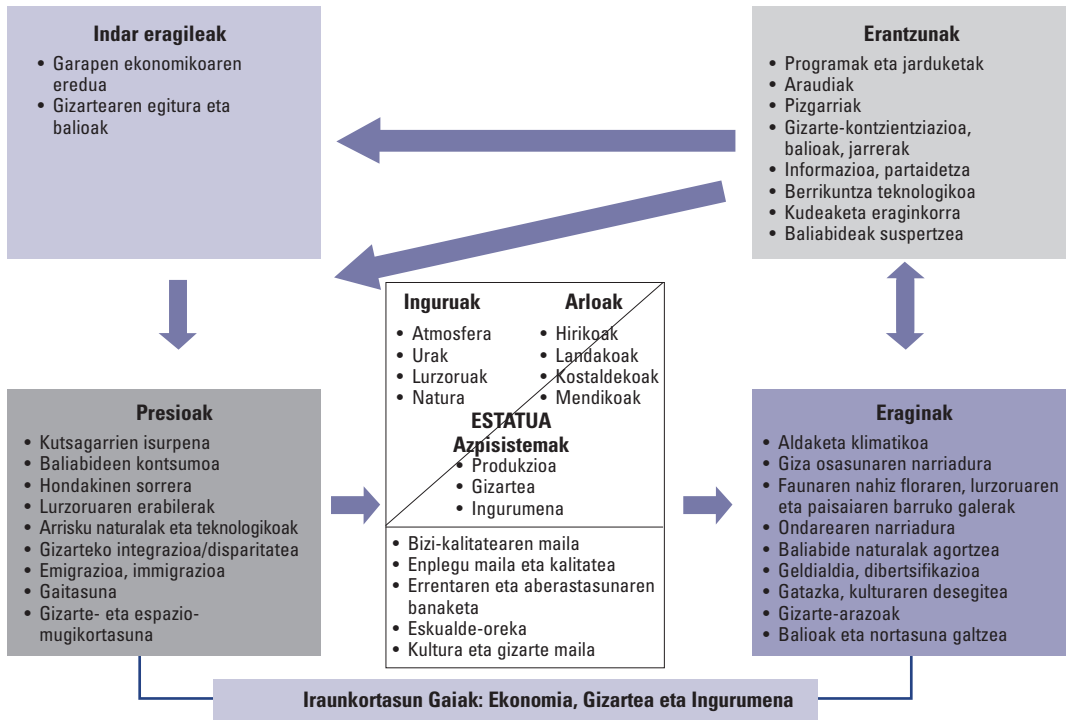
**Indar eragileak**
- Garapen ekonomikoaren eredua
- Gizartearen egitura eta balioak

**Erantzunak**
- Programak eta jarduketak
- Araudiak
- Pizgarriak
- Gizarte-kontzientziazioa, balioak, jarrerak
- Informazioa, partaidetza
- Berrikuntza teknologikoa
- Kudeaketa eraginkorra
- Baliabideak suspertzea

**Inguruak**
- Atmosfera
- Urak
- Lurzoruak
- Natura

**Arloak**
- Hirikoak
- Landakoak
- Kostaldekoak
- Mendikoak

**ESTATUA**
**Azpisistemak**
- Produkzioa
- Gizartea
- Ingurumena

- Bizi-kalitatearen maila
- Enplegu maila eta kalitatea
- Errentaren eta aberastasunaren banaketa
- Eskualde-oreka
- Kultura eta gizarte maila

**Presioak**
- Kutsagarrien isurpena
- Baliabideen kontsumoa
- Hondakinen sorrera
- Lurzoruaren erabilerak
- Arrisku naturalak eta teknologikoak
- Gizarteko integrazioa/disparitatea
- Emigrazioa, immigrazioa
- Gaitasuna
- Gizarte- eta espazio-mugikortasuna

**Eraginak**
- Aldaketa klimatikoa
- Giza osasunaren narriadura
- Faunaren nahiz floraren, lurzoruaren eta paisaiaren barruko galerak
- Ondarearen narriadura
- Baliabide naturalak agortzea
- Geldialdia, dibertsifikazioa
- Gatazka, kulturaren desegitea
- Gizarte-arazoak
- Balioak eta nortasuna galtzea

**Iraunkortasun Gaiak: Ekonomia, Gizartea eta Ingurumena**